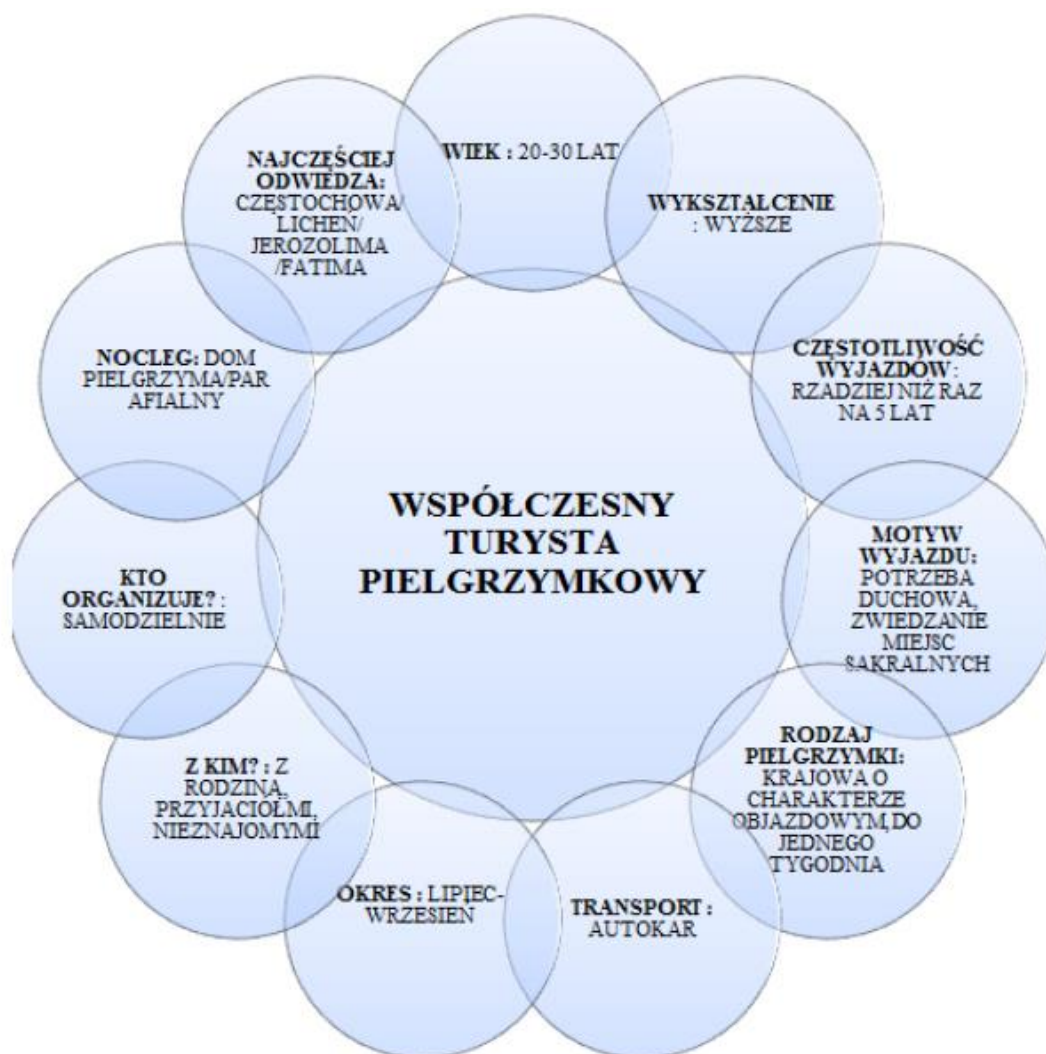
WSPÓŁCZESNY TURYSTA PIELGRZYMKOWY

WIEK : 20-30 LAT

WYKSZTAŁCENIE : WYŻSZE

CZĘSTOTLIWOŚĆ WYJAZDÓW: RZADZIEJ NIŻ RAZ NA 5 LAT

MOTYW WYJAZDU: POTRZEBA DUCHOWA, ZWIEDZANIE MIEJSC SAKRALNYCH

RODZAJ PIELGRZYMKI: KRAJOWA O CHARAKTERZE OBJAZDOWYM, DO JEDNEGO TYGODNIA

TRANSPORT : AUTOKAR

OKRES : LIPIEC-WRZESIEŃ

Z KIM? : Z RODZINĄ, PRZYJACIÓŁMI, NIEZNAJOMYMI

KTO ORGANIZUJE? : SAMODZIELNIE

NOCLEG: DOM PIELGRZYMA/PARAFIALNY

NAJCZĘŚCIEJ ODWIEDZA: CZĘSTOCHOWA/ LICHEŃ/ JEROZOLIMA /FATIMA